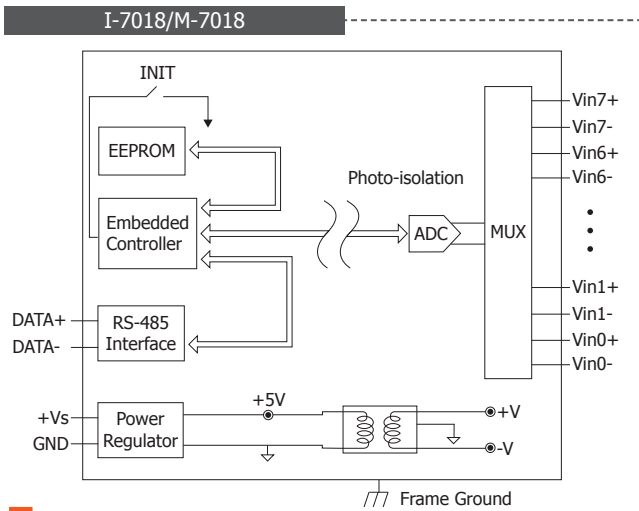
I-7018/M-7018

INIT

EEPROM

Embedded Controller

Photo-isolation

ADC

MUX

Vin7+
Vin7-
Vin6+
Vin6-
Vin1+
Vin1-
Vin0+
Vin0-

DATA+
DATA-

RS-485 Interface

+Vs
GND

Power Regulator

+5V

+V
-V

Frame Ground